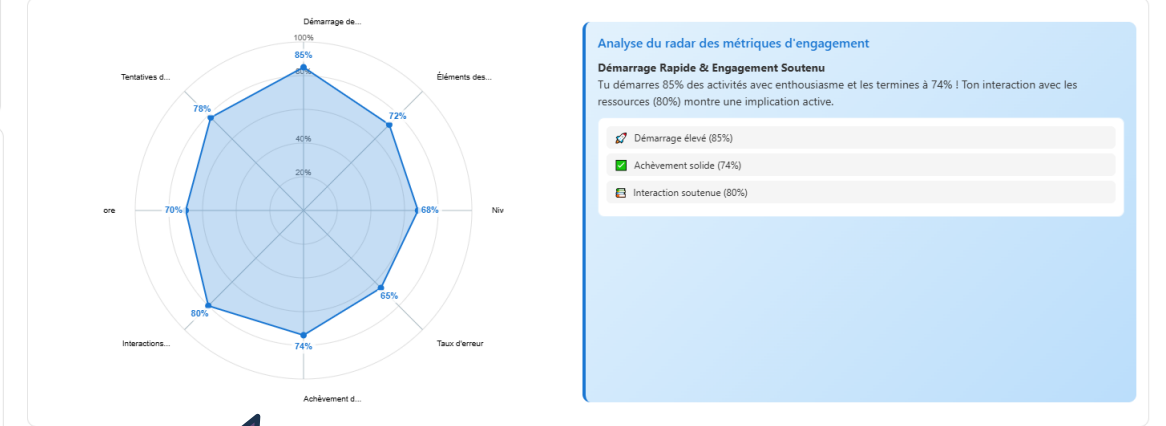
Démarrage de...

100%

85%

80%

40%

20%

Tentatives d...

78%

Éléments des...

72%

ore

70%

68%

Niv

80%

65%

Interactions...

74%

Taux d'erreur

Achèvement d...

Analyse du radar des métriques d'engagement

Démarrage Rapide & Engagement Soutenu

Tu démarres 85% des activités avec enthousiasme et les termines à 74% ! Ton interaction avec les ressources (80%) montre une implication active.

🚀 Démarrage élevé (85%)

✅ Achèvement solide (74%)

📚 Interaction soutenue (80%)